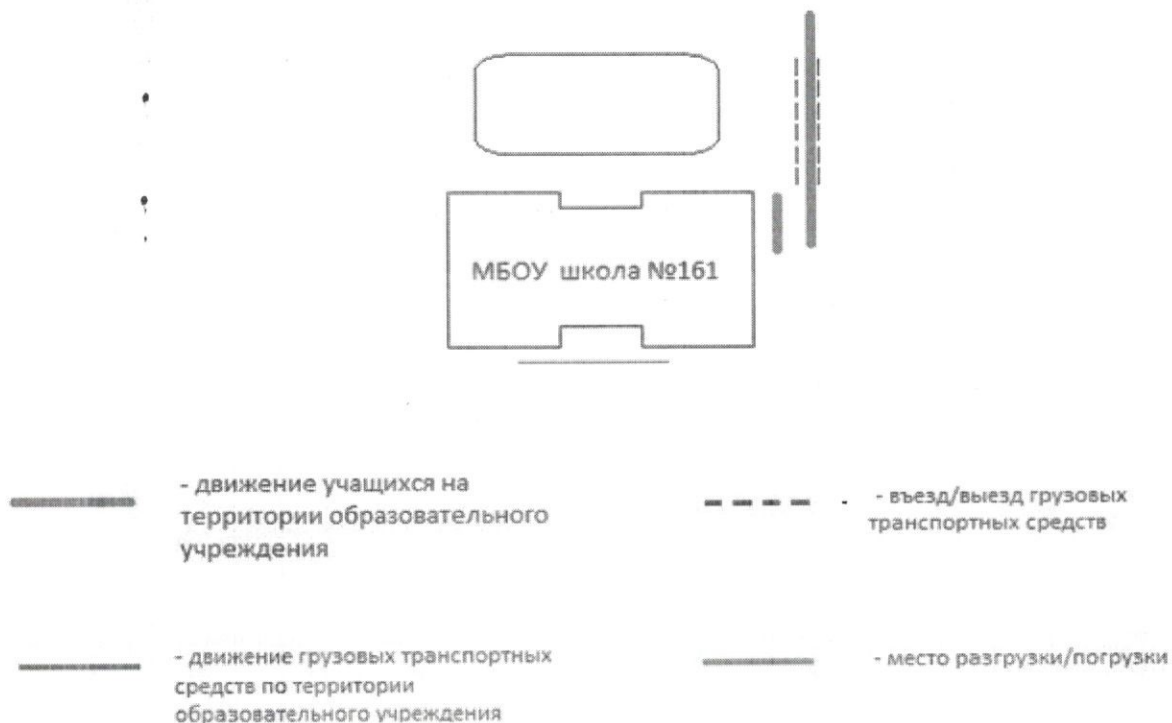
МБОУ школа №161

- движение учащихся на территории образовательного учреждения

- въезд/выезд грузовых транспортных средств

- движение грузовых транспортных средств по территории образовательного учреждения

- место разгрузки/погрузки